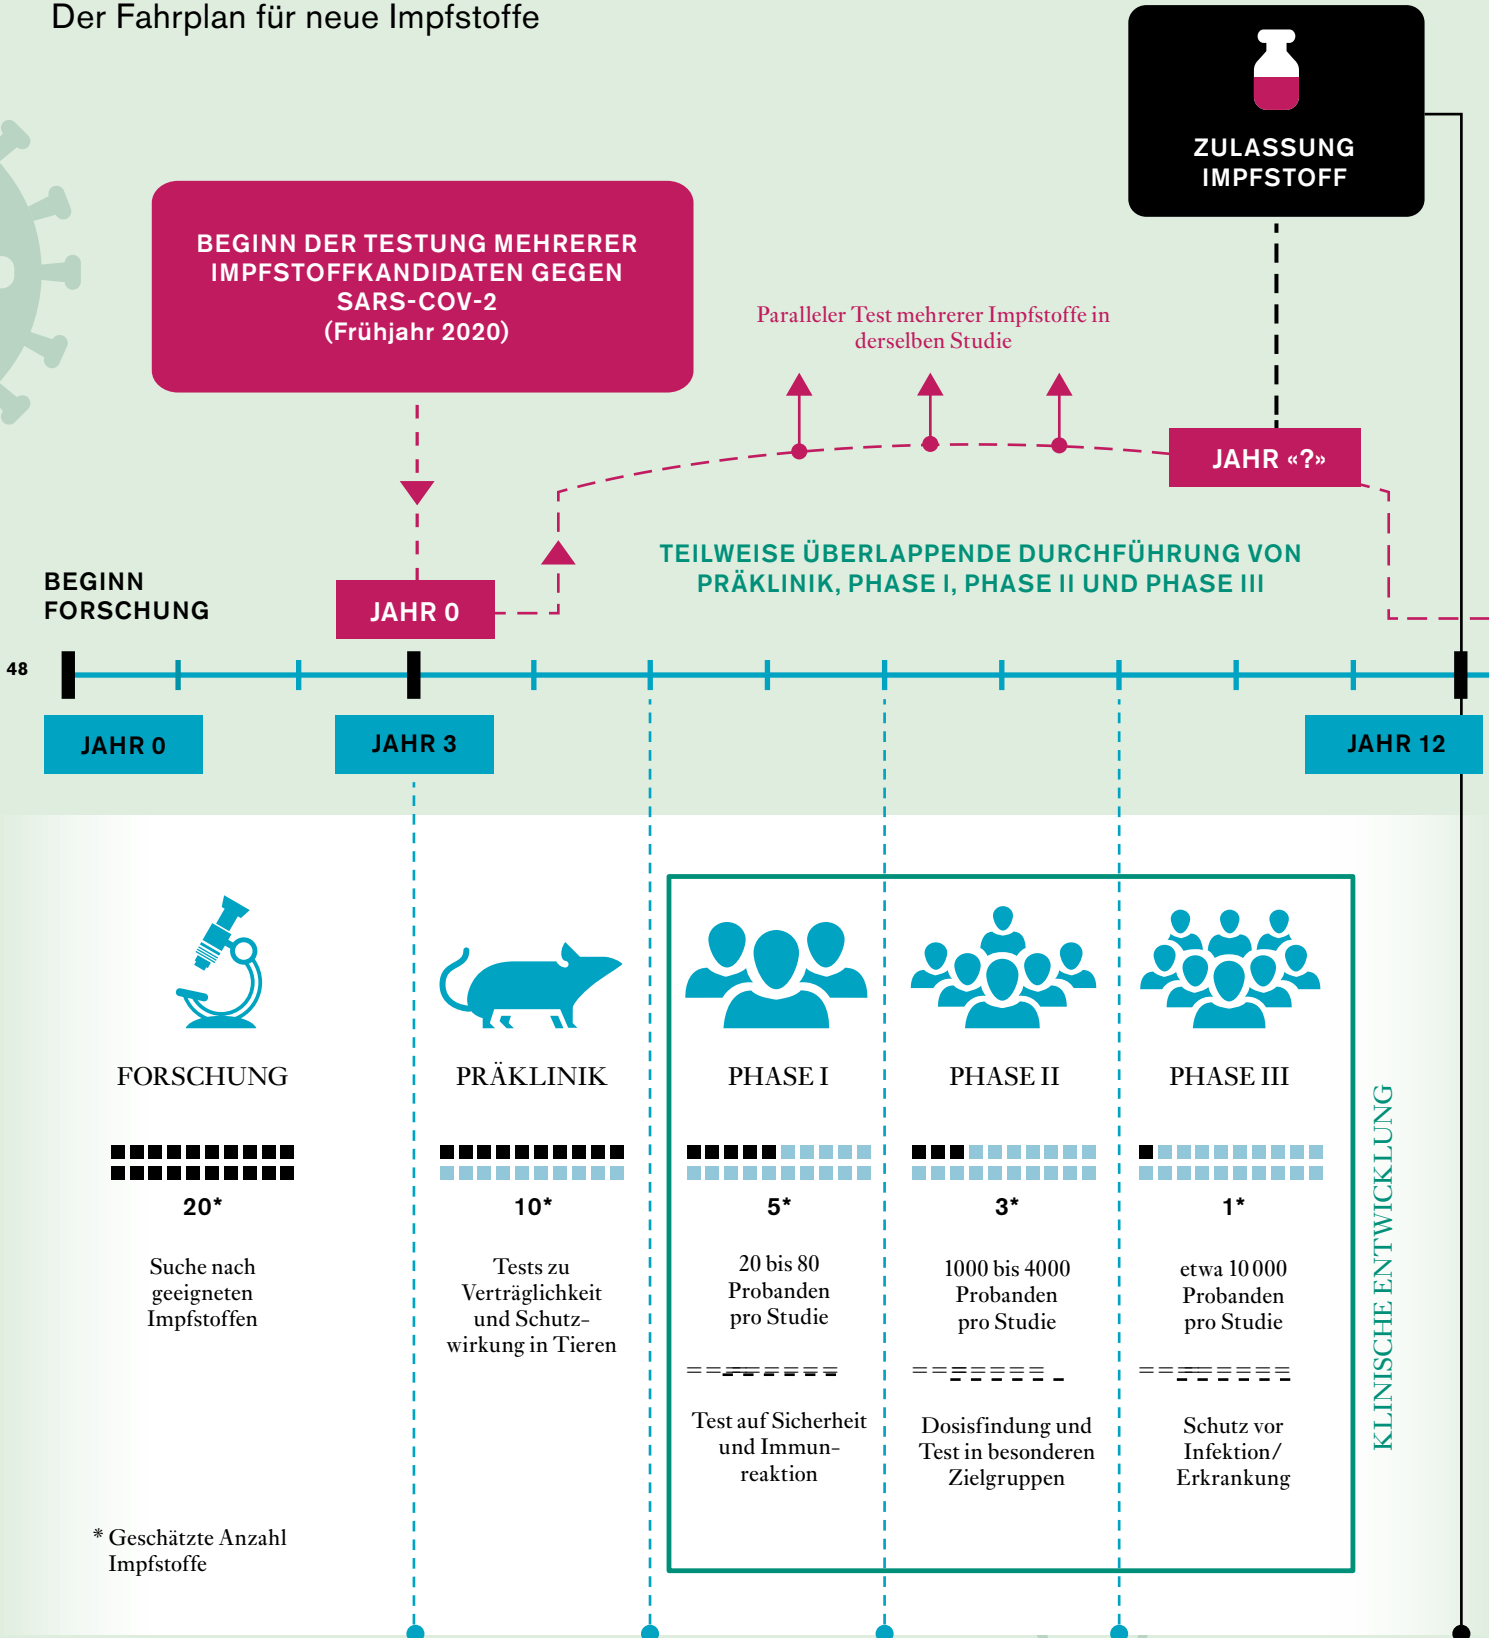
Der Fahrplan für neue Impfstoffe

ZULASSUNG IMPFSTOFF

BEGINN DER TESTUNG MEHRERER IMPFSTOFFKANDIDATEN GEGEN SARS-COV-2 (Frühjahr 2020)

Paralleler Test mehrerer Impfstoffe in derselben Studie

JAHR «?»

TEILWEISE ÜBERLAPPENDE DURCHFÜHRUNG VON PRÄKLINIK, PHASE I, PHASE II UND PHASE III

BEGINN FORSCHUNG

JAHR 0

48

JAHR 0

JAHR 3

JAHR 12

FORSCHUNG

20*

Suche nach geeigneten Impfstoffen

PRÄKLINIK

10*

Tests zu Verträglichkeit und Schutzwirkung in Tieren

PHASE I

5*

20 bis 80 Probanden pro Studie

Test auf Sicherheit und Immunreaktion

PHASE II

3*

1000 bis 4000 Probanden pro Studie

Dosisfindung und Test in besonderen Zielgruppen

PHASE III

1*

etwa 10 000 Probanden pro Studie

Schutz vor Infektion/ Erkrankung

KLINISCHE ENTWICKLUNG

* Geschätzte Anzahl Impfstoffe